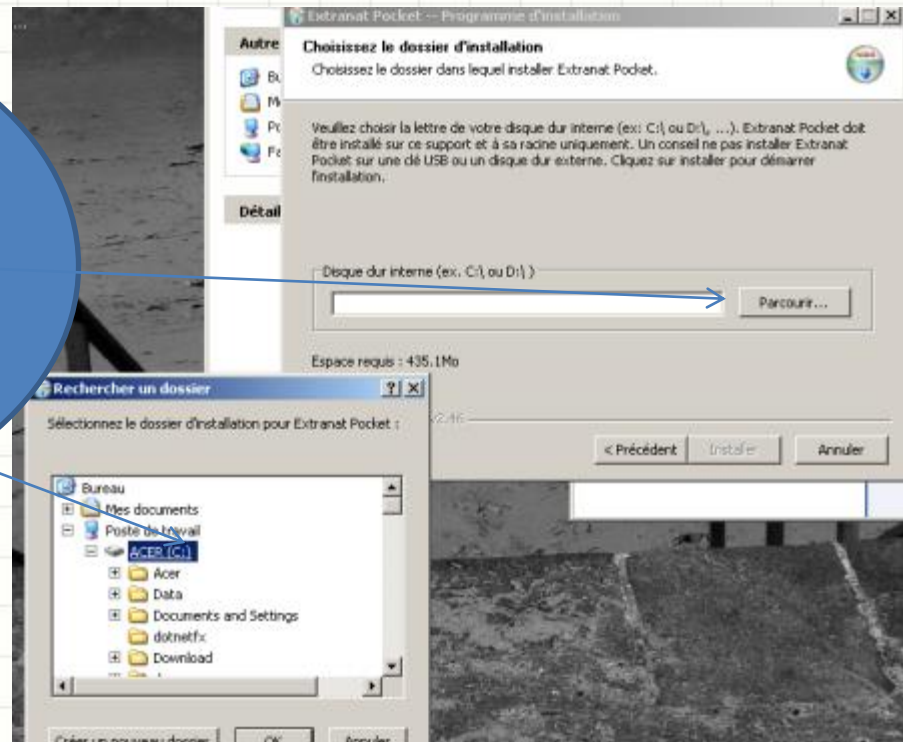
Extranat Pocket -- Programme d'installation

Choisissez le dossier d'installation

Choisissez le dossier dans lequel installer Extranat Pocket.

Veuillez choisir la lettre de votre disque dur interne (ex: C:\ ou D:\, ...). Extranat Pocket doit être installé sur ce support et à sa racine uniquement. Un conseil ne pas installer Extranat Pocket sur une clé USB ou un disque dur externe. Cliquez sur installer pour démarrer l'installation.

Disque dur interne (ex. C:\ ou D:\ )

Parcourir...

Espace requis : 435.1Mo

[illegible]2.46

< Précédent

Installer

Annuler

Autre

Bu

M

Pr

Fa

Détail

Rechercher un dossier

Sélectionnez le dossier d'installation pour Extranat Pocket :

Bureau

Mes documents

Poste de travail

ACER (C:)

Acer

Data

Documents and Settings

dotnetfx

Download

Créer un nouveau dossier

OK

Annuler